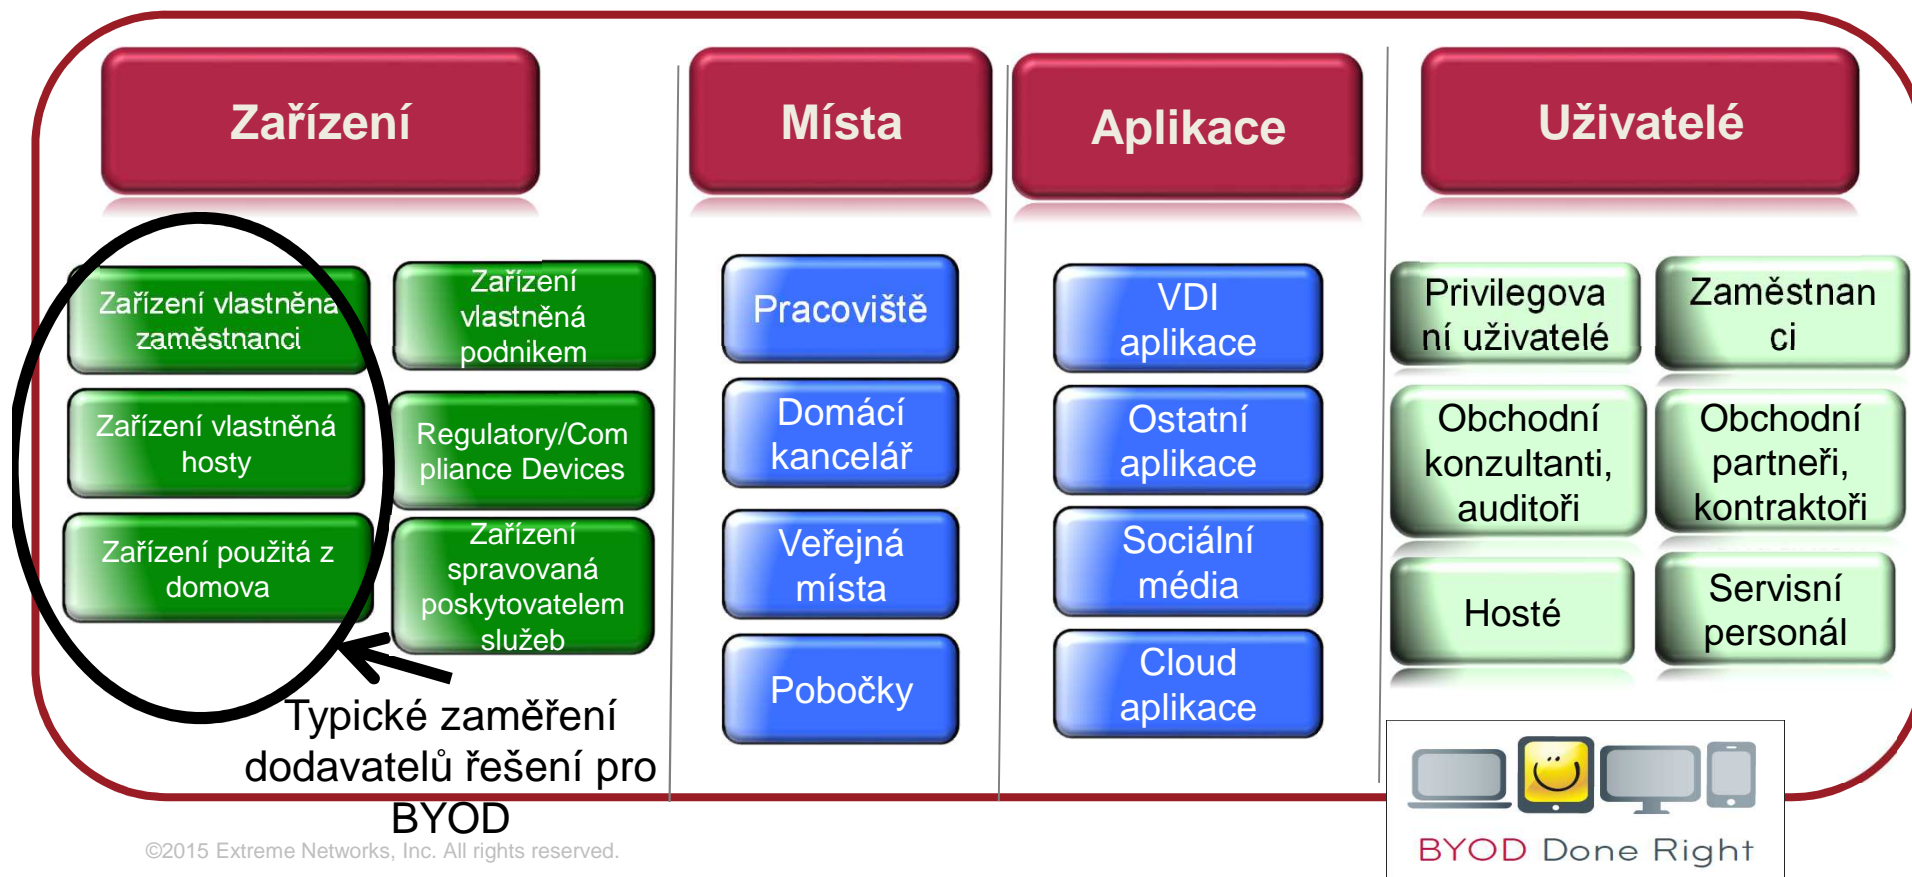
Zařízení

Místa

Aplikace

Uživatelé

Zařízení vlastněná zaměstnanci

Zařízení vlastněná podnikem

Zařízení vlastněná hosty

Regulatory/Compliance Devices

Zařízení použitá z domova

Zařízení spravovaná poskytovatelem služeb

Pracoviště

Domácí kancelář

Veřejná místa

Pobočky

VDI aplikace

Ostatní aplikace

Sociální média

Cloud aplikace

Privilegovaní uživatelé

Zaměstnanci

Obchodní konzultanti, auditoři

Obchodní partneři, kontraktoři

Hosté

Servisní personál

Typické zaměření dodavatelů řešení pro BYOD

©2015 Extreme Networks, Inc. All rights reserved.

BYOD Done Right